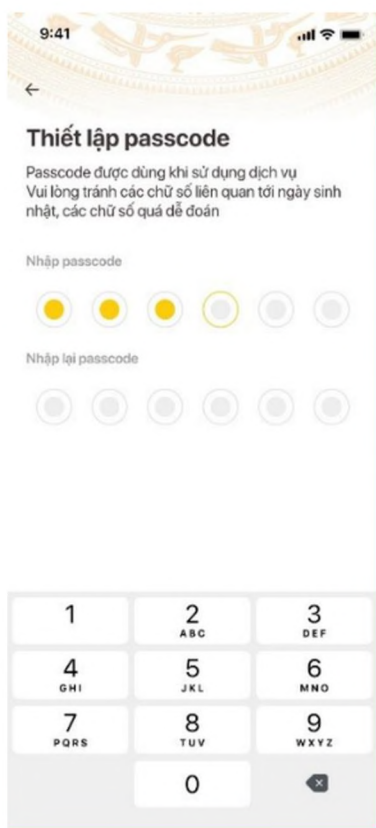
9:41

←

Thiết lập passcode

Passcode được dùng khi sử dụng dịch vụ
Vui lòng tránh các chữ số liên quan tới ngày sinh nhật, các chữ số quá dễ đoán

Nhập passcode

Nhập lại passcode

1
2 ABC
3 DEF
4 GHI
5 JKL
6 MNO
7 PQRS
8 TUV
9 WXYZ
0